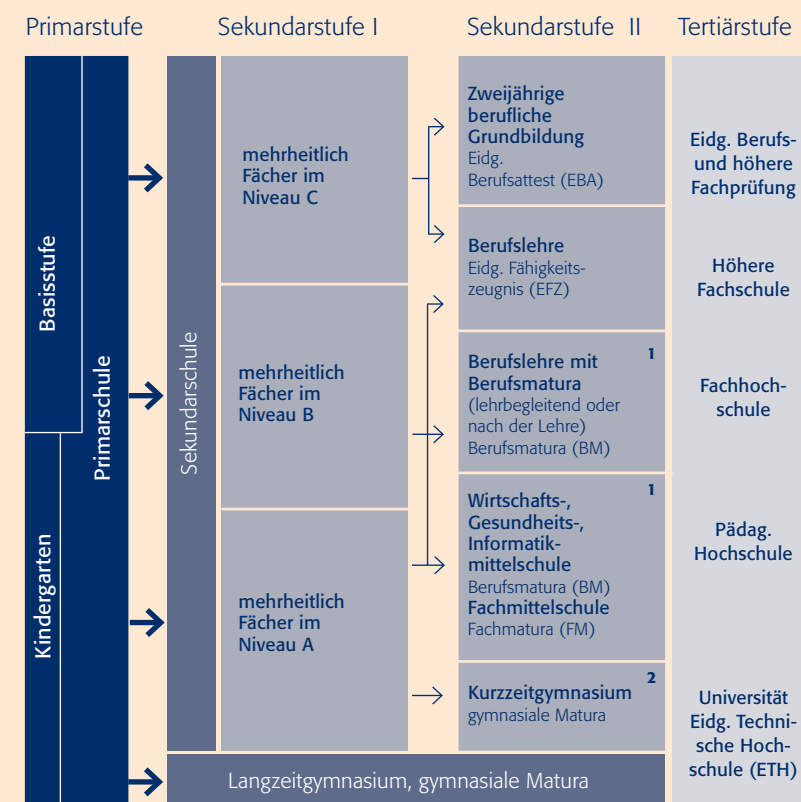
Primarstufe | Sekundarstufe I | Sekundarstufe II | Tertiärstufe

Basisstufe

Kindergarten

Primarschule

Sekundarschule

mehrheitlich Fächer im Niveau C

mehrheitlich Fächer im Niveau B

mehrheitlich Fächer im Niveau A

Zweijährige berufliche Grundbildung
Eidg. Berufsattest (EBA)

Berufslehre
Eidg. Fähigkeitszeugnis (EFZ)

Berufslehre mit Berufsmatura 1
(lehrbegleitend oder nach der Lehre)
Berufsmatura (BM)

Wirtschafts-, Gesundheits-, Informatikmittelschule 1
Berufsmatura (BM)
Fachmittelschule
Fachmatura (FM)

Kurzzeitgymnasium 2
gymnasiale Matura

Langzeitgymnasium, gymnasiale Matura

Eidg. Berufs- und höhere Fachprüfung

Höhere Fachschule

Fachhochschule

Pädag. Hochschule

Universität Eidg. Technische Hochschule (ETH)